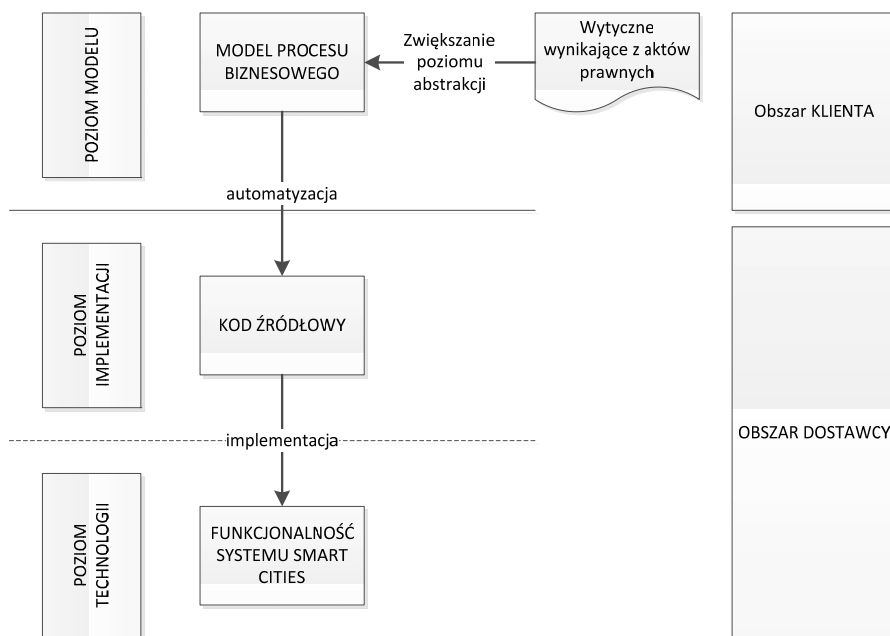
POZIOM MODELU

MODEL PROCESU BIZNESOWEGO

Zwiększanie poziomu abstrakcji

Wytyczne wynikające z aktów prawnych

Obszar KLIENTA

automatyzacja

POZIOM IMPLEMENTACJI

KOD ŹRÓDŁOWY

implementacja

OBSZAR DOSTAWCY

POZIOM TECHNOLOGII

FUNKCJONALNOŚĆ SYSTEMU SMART CITIES